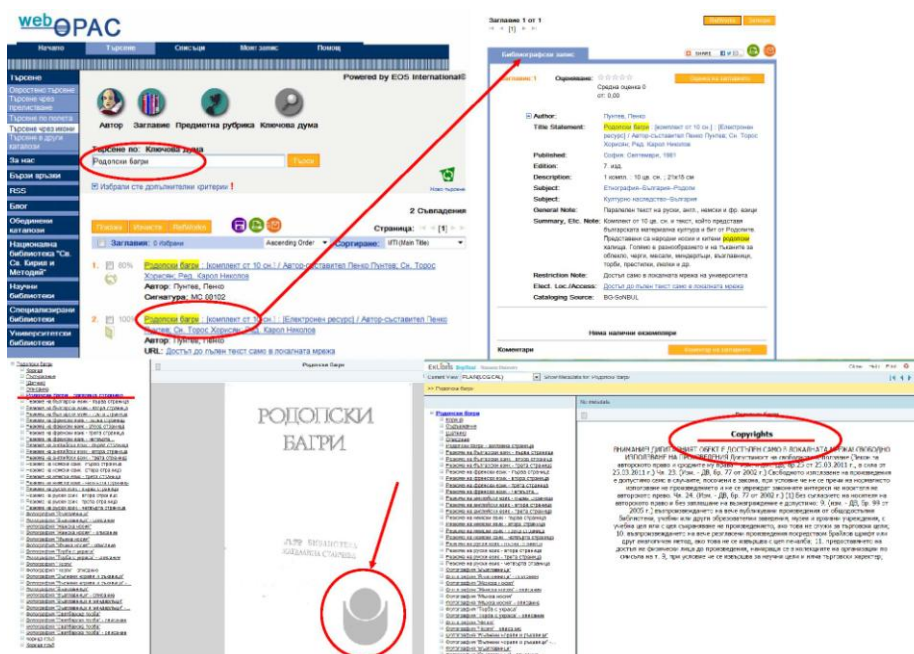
webOPAC

Начало | Търсене | Списъци | Моят запис | Помощ

Powered by EOS International©

Търсене
Опростено търсене
Търсене чрез прелистване
Търсене по полета
Търсене чрез икони
Търсене в други каталози
За нас
Бързи връзки
RSS
Блог
Обединени каталози
Национална библиотека "Св. Св. Кирил и Методий"
Научни библиотеки
Специализирани библиотеки
Университетски библиотеки

Автор | Заглавие | Предметна рубрика | Ключова дума

Търсене по: Ключова дума
Родопски багри
Търси

Избрани сте допълнителни критерии !

Ново търсене

2 Съвпадения

Пускане | Изчисти | Избор | Страница: [1]

Заглавие: 0 Избрани | Ascending Order | Сортиране: IITI(Main Title)

1. 80% Родопски багри : [комплект от 10 сн.] / Автор-съставител Пенко Пунтев; Сн. Торос Хорисян; Ред. Карол Николов
Автор: Пунтев, Пенко
Сигнатура: МС 00102

2. 100% Родопски багри : [комплект от 10 сн.] : [Електронен ресурс] / Автор-съставител Пенко Пунтев; Сн. Торос Хорисян; Ред. Карол Николов
Автор: Пунтев, Пенко
URL: Достъп до пълен текст само в локалната мрежа

Заглавие 1 от 1

Библиографски запис

Заглавие: 1 | Оценяване: | Средна оценка 0 от: 0,00 | Оценка на заглавието

Author: Пунтев, Пенко
Title Statement: Родопски багри : [комплект от 10 сн.] : [Електронен ресурс] / Автор-съставител Пенко Пунтев; Сн. Торос Хорисян; Ред. Карол Николов
Published: София : Септември, 1987
Edition: 7. изд.
Description: 1 компл. : 10 цв. сн. ; 21x18 см
Subject: Етнография--България--Родопи
Subject: Културно наследство--България
General Note: Паралелен текст на руски, англ., немски и фр. езици
Summary, Etc. Note: Комплект от 10 цв. сн. и текст, който представя българската материална култура и бит от Родопите. Представени са народни носии и китени родопски халища. Голямо е разнообразието и на тъканите за облекло, черги, масали, меиндерлъци, възглавници, торби, престилки, якелки и др.
Restriction Note: Достъп само в локалната мрежа на университета
Elect. Loc./Access: Достъп до пълен текст само в локалната мрежа
Cataloging Source: BG-SoNBUL

Няма налични екземпляри

Коментари

Родопски багри

РОДОПСКИ
БАГРИ

Copyrights

ВНИМАНИЕ! ДИГИТАЛНИЯТ ОБЕКТ Е ДОСТЪПЕН САМО В ЛОКАЛНАТА МРЕЖА! СВОБОДНО ИЗПОЛЗВАНЕ НА ПРОИЗВЕДЕНИЯ